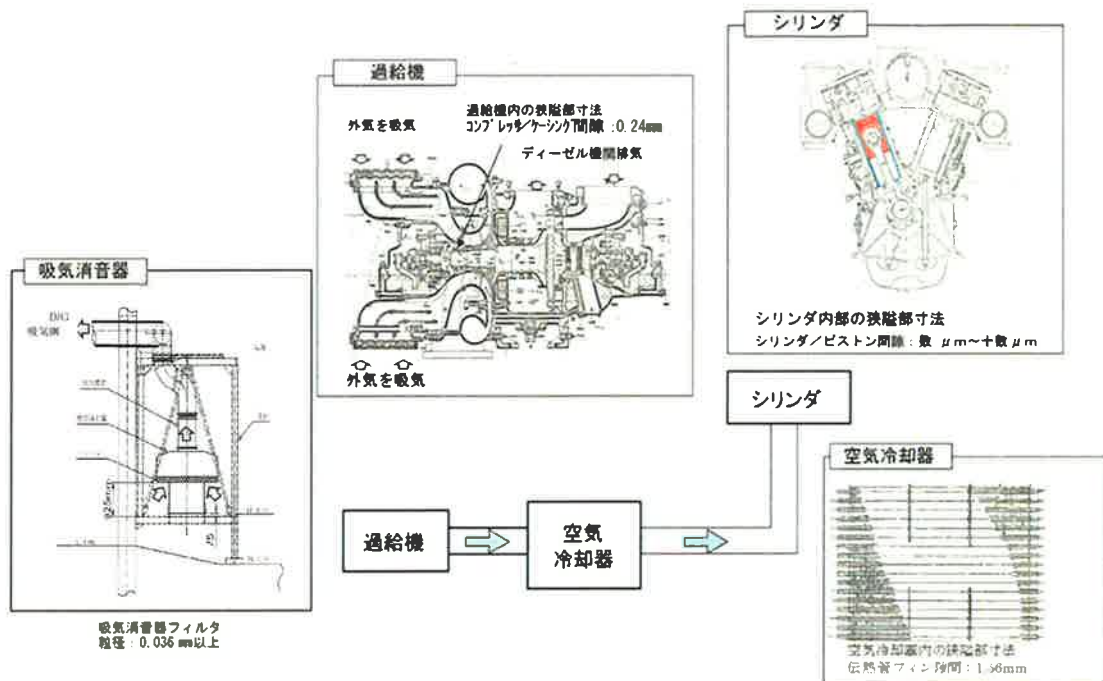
シリンダ

過給機

過給機内の狭隘部寸法
コンプレッサ/ケーシング間隙：0.24mm

外気を吸気

ディーゼル機関排気

外気を吸気

シリンダ内部の狭隘部寸法
シリンダ/ピストン間隙：数 μm～十数 μm

吸気消音器

D/G
吸気側

吸気消音器フィルタ
粒径：0.036 mm以上

シリンダ

空気冷却器

過給機

空気
冷却器

空気冷却器内の狭隘部寸法
伝熱管フィン隙間：1.56mm